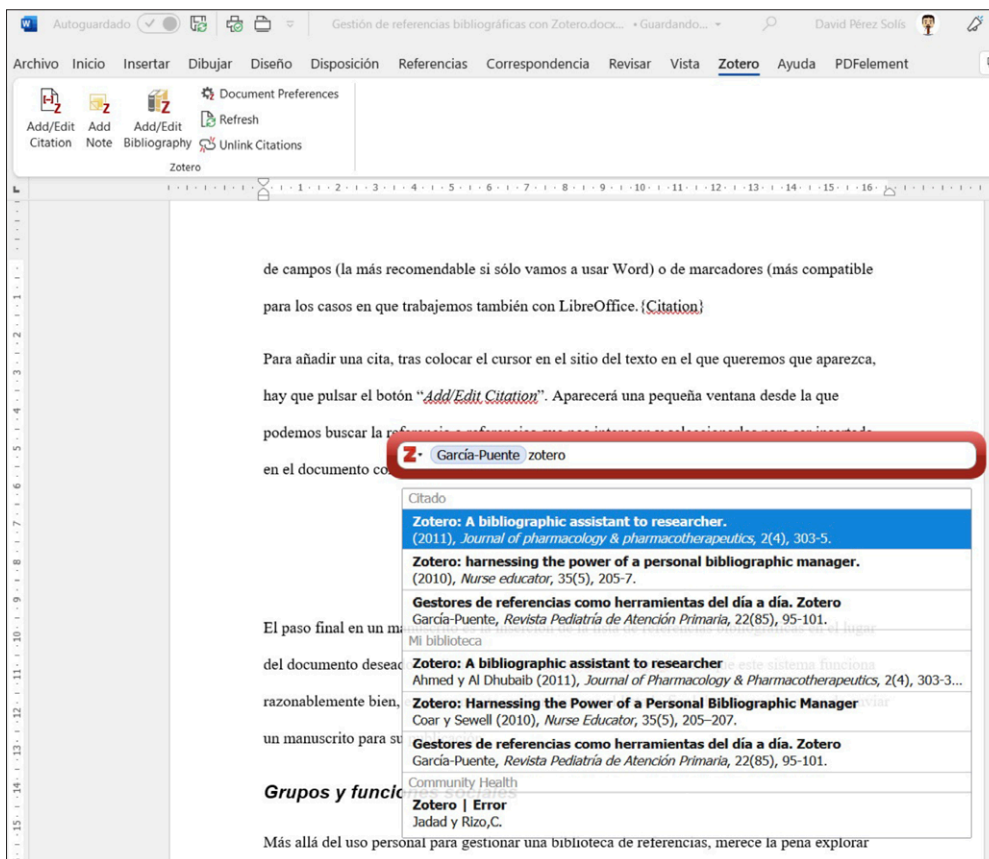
Autoguardado Gestión de referencias bibliográficas con Zotero.docx... • Guardando... David Pérez Solís

Archivo Inicio Insertar Dibujar Diseño Disposición Referencias Correspondencia Revisar Vista Zotero Ayuda PDFelement

Add/Edit Citation Add Note Add/Edit Bibliography Document Preferences Refresh Unlink Citations
Zotero

de campos (la más recomendable si sólo vamos a usar Word) o de marcadores (más compatible para los casos en que trabajemos también con LibreOffice.{Citation}

Para añadir una cita, tras colocar el cursor en el sitio del texto en el que queremos que aparezca, hay que pulsar el botón "*Add/Edit Citation*". Aparecerá una pequeña ventana desde la que podemos buscar la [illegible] en el documento co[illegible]

García-Puente zotero

Citado

**Zotero: A bibliographic assistant to researcher.**
(2011), *Journal of pharmacology & pharmacotherapeutics*, 2(4), 303-5.

**Zotero: harnessing the power of a personal bibliographic manager.**
(2010), *Nurse educator*, 35(5), 205-7.

**Gestores de referencias como herramientas del día a día. Zotero**
García-Puente, *Revista Pediatría de Atención Primaria*, 22(85), 95-101.

Mi biblioteca

**Zotero: A bibliographic assistant to researcher**
Ahmed y Al Dhubaib (2011), *Journal of Pharmacology & Pharmacotherapeutics*, 2(4), 303-3...

**Zotero: Harnessing the Power of a Personal Bibliographic Manager**
Coar y Sewell (2010), *Nurse Educator*, 35(5), 205–207.

**Gestores de referencias como herramientas del día a día. Zotero**
García-Puente, *Revista Pediatría de Atención Primaria*, 22(85), 95-101.

Community Health

**Zotero | Error**
Jadad y Rizo,C.

El paso final en un ma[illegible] del documento desead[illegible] razonablemente bien, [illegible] un manuscrito para su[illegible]

***Grupos y funcio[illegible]***

Más allá del uso personal para gestionar una biblioteca de referencias, merece la pena explorar